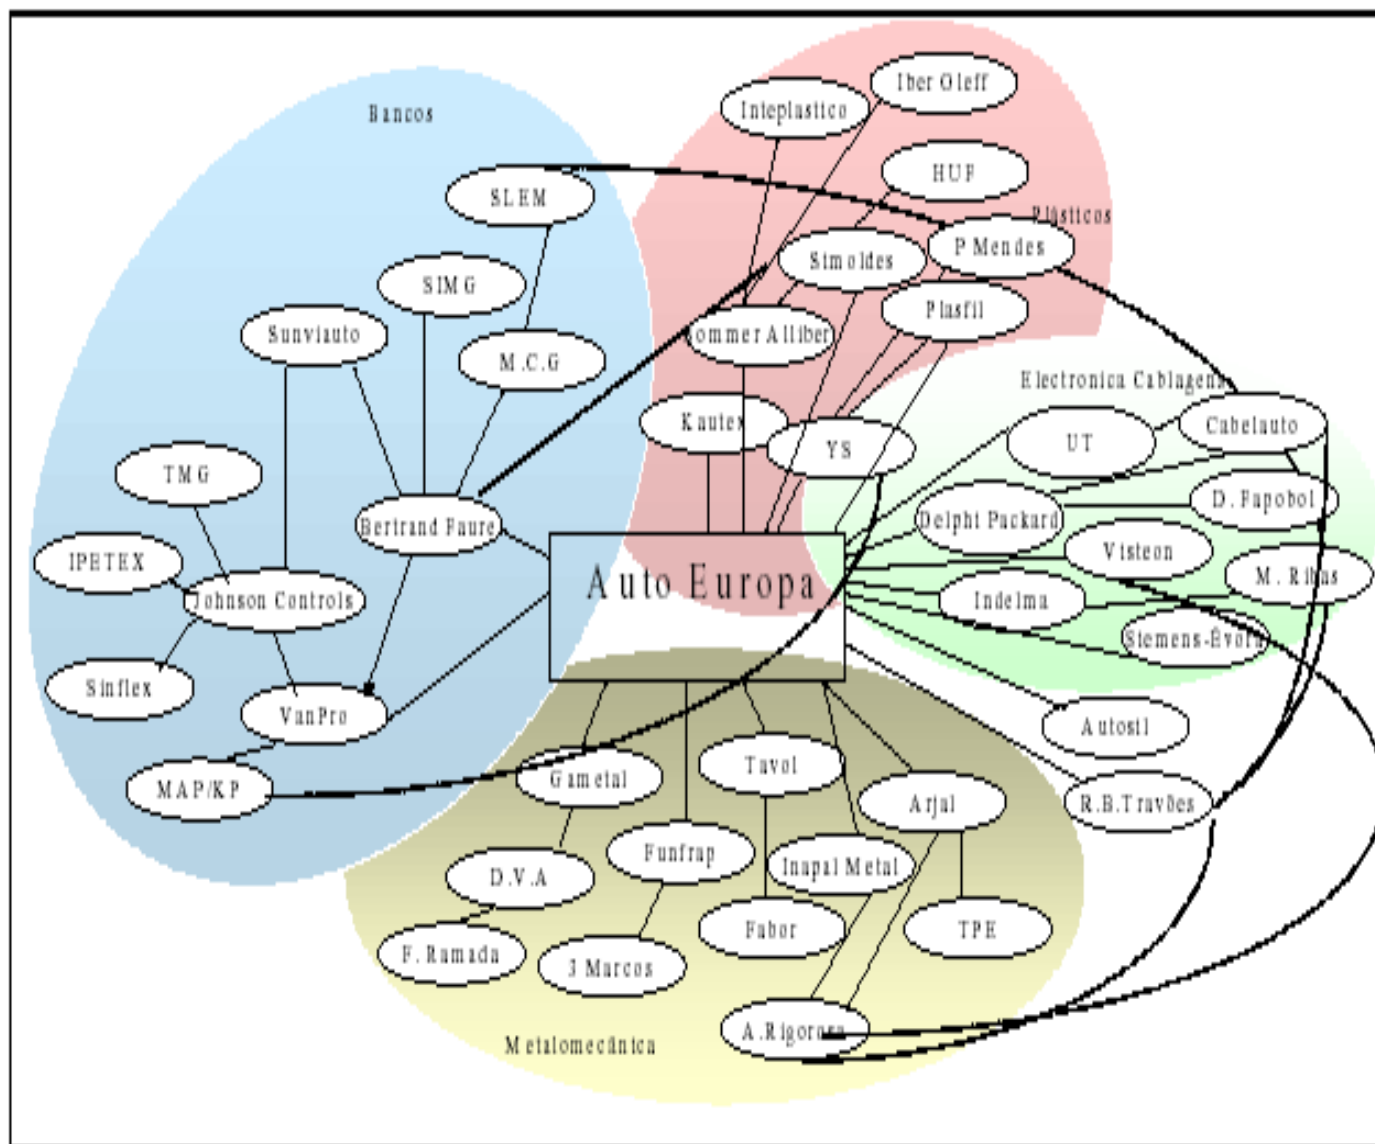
Bancos

Plásticos

Electronica Cablagens

Metalomecânica

Auto Europa

SLEM

SIMG

Sunviauto

M.C.G

TMG

IPETEX

Johnson Controls

Sinflex

VanPro

MAP/KP

Bertrand Faure

Inteplastico

Iber Oleff

HUF

P Mendes

Simoldes

Sommer Alliber

Plasfil

Kautex

YS

UT

Cabelauto

D. Fapobol

Delphi Packard

Visteon

M. Ribas

Indelma

Siemens-Évora

Autosil

R.B.Travões

Gametal

Tavol

Arjal

Funfrap

Inapal Metal

D.V.A

F. Ramada

3 Marcos

Fabor

TPE

A.Rigoroso